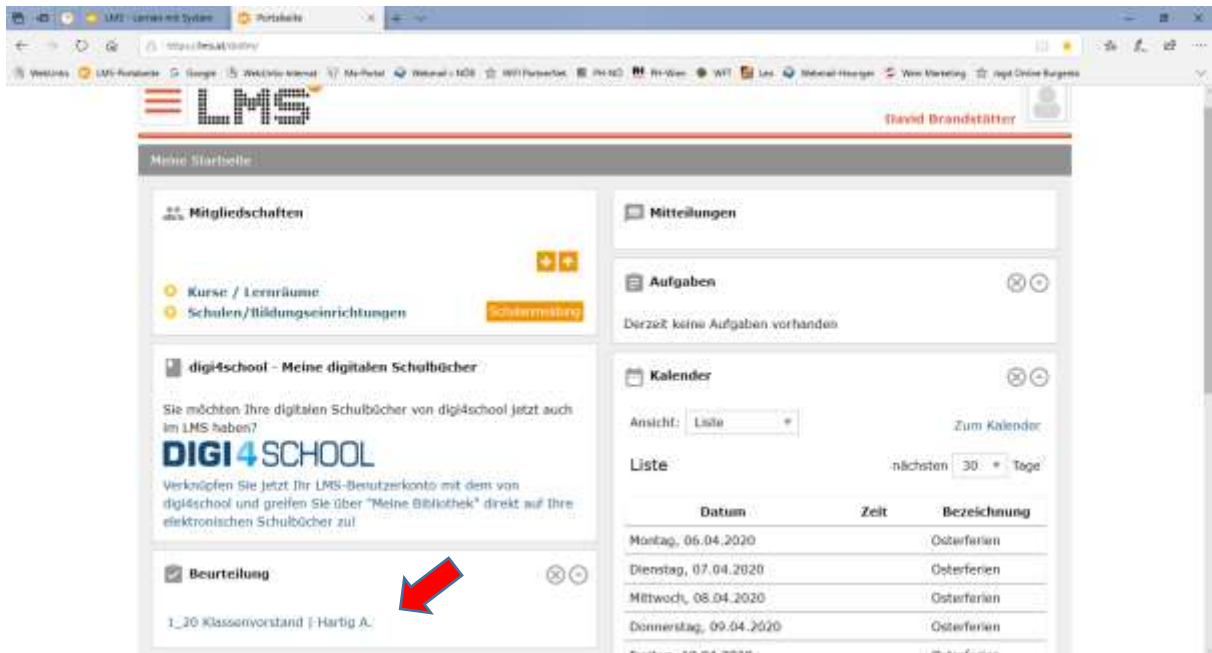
LMS - Lernen mit System
Portalseite
https://lms.at/dotlrn/

Weblinks
LMS-Portalseite
Google
WebUntis-Internat
Ma-Portal
Webmail - NÖB
WIFI Partnernet
PH-NÖ
PH-Wien
WIFI
Lex
Webmail-Neuenger
Wien Marketing
Jagd Online Burgess

LMS
David Brandstätter

Meine Startseite

Mitgliedschaften

Kurse / Lernräume
Schulen/Bildungseinrichtungen
Schulanmeldung

digi4school - Meine digitalen Schulbücher

Sie möchten Ihre digitalen Schulbücher von digi4school jetzt auch im LMS haben?

DIGI4SCHOOL

Verknüpfen Sie jetzt Ihr LMS-Benutzerkonto mit dem von digi4school und greifen Sie über "Meine Bibliothek" direkt auf Ihre elektronischen Schulbücher zu!

Beurteilung

1_20 Klassenvorstand | Hartig A.

Mitteilungen

Aufgaben

Derzeit keine Aufgaben vorhanden

Kalender

Ansicht: Liste
Zum Kalender

Liste
nächsten 30 Tage

| Datum | Zeit | Bezeichnung |
|---|---|---|
| Montag, 06.04.2020 | | Osterferien |
| Dienstag, 07.04.2020 | | Osterferien |
| Mittwoch, 08.04.2020 | | Osterferien |
| Donnerstag, 09.04.2020 | | Osterferien |
| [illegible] | | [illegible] |